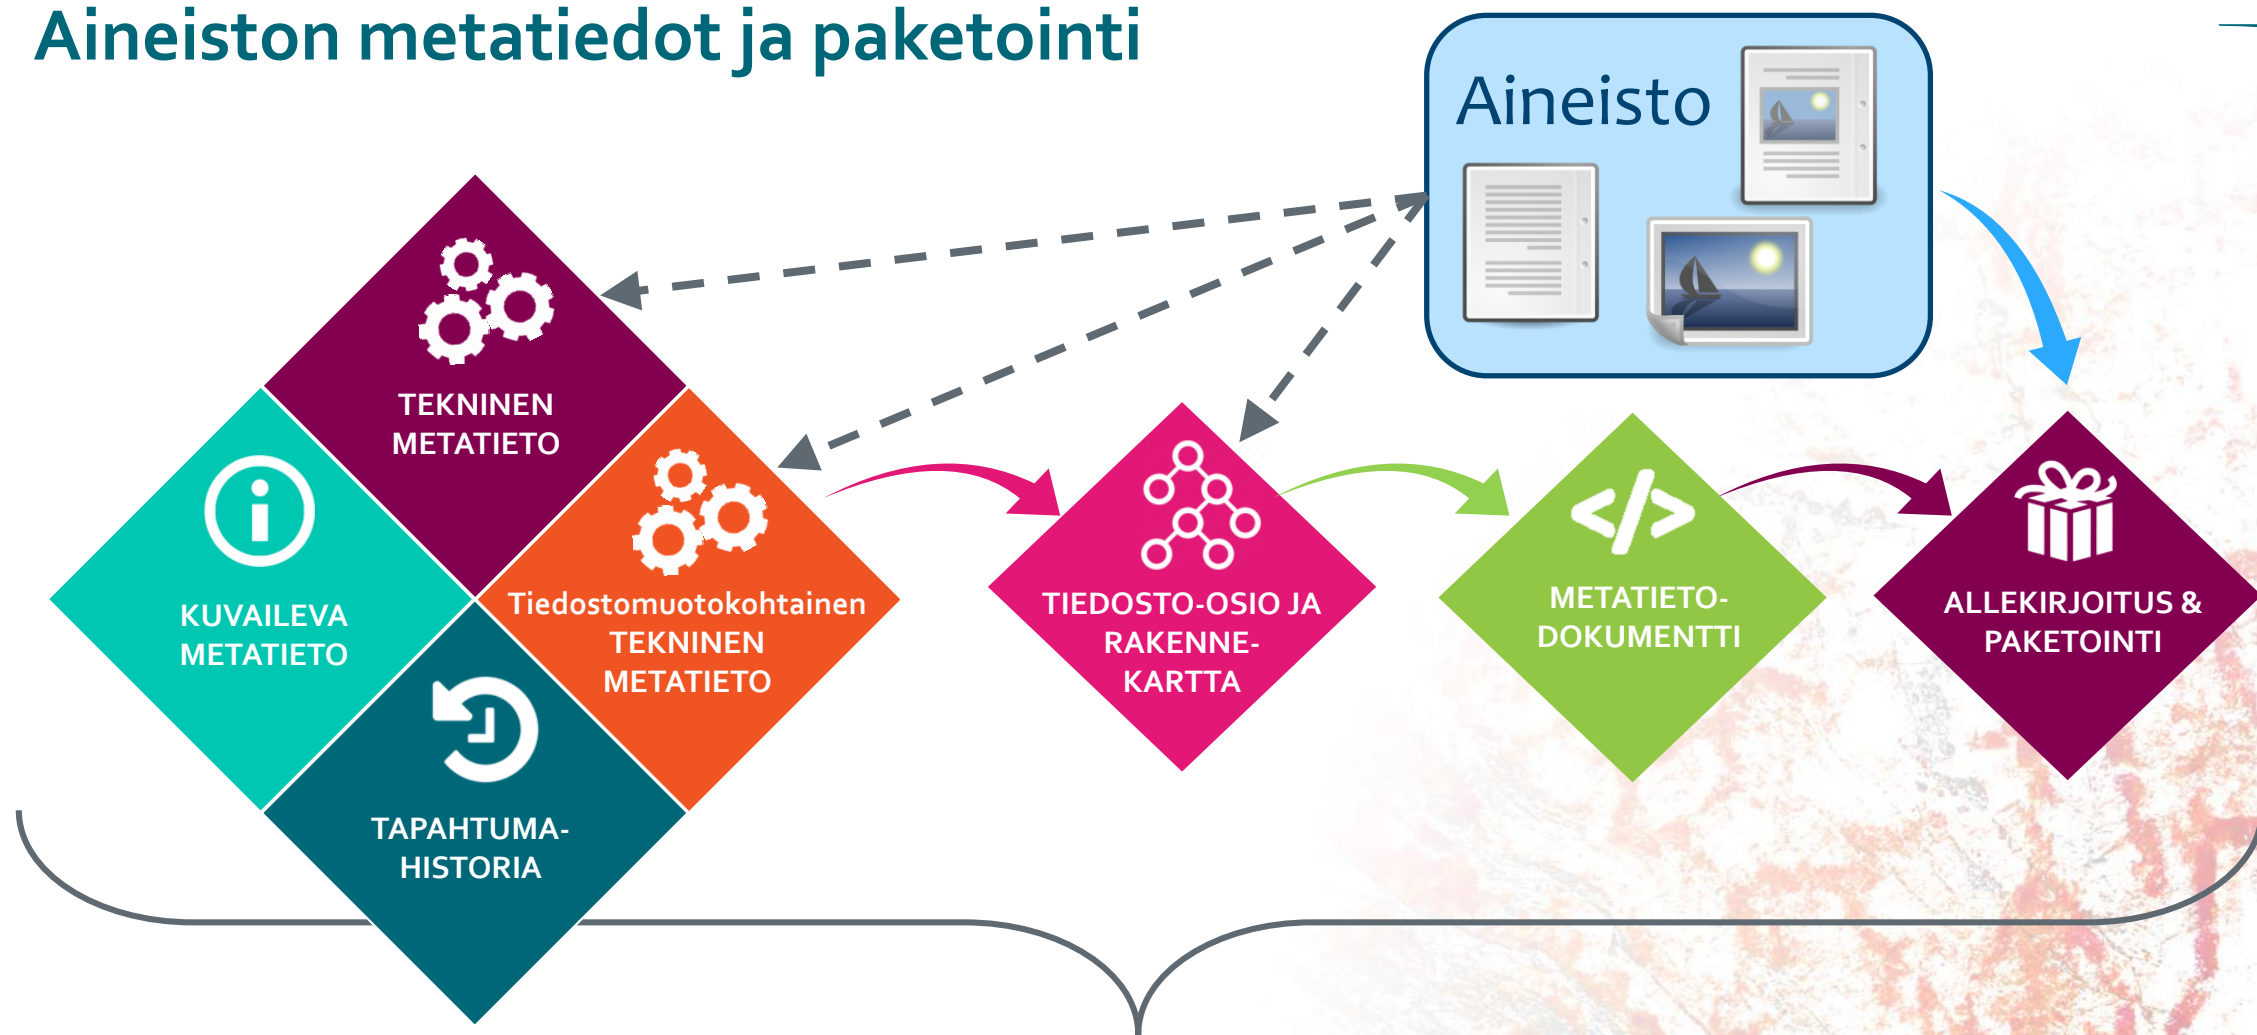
Aineiston metatiedot ja paketointi

Aineisto

TEKNINEN METATIETO

KUVAILEVA METATIETO

Tiedostomuotokohtainen TEKNINEN METATIETO

TAPAHTUMA-HISTORIA

TIEDOSTO-OSIO JA RAKENNE-KARTTA

METATIETO-DOKUMENTTI

ALLEKIRJOITUS & PAKETOINTI